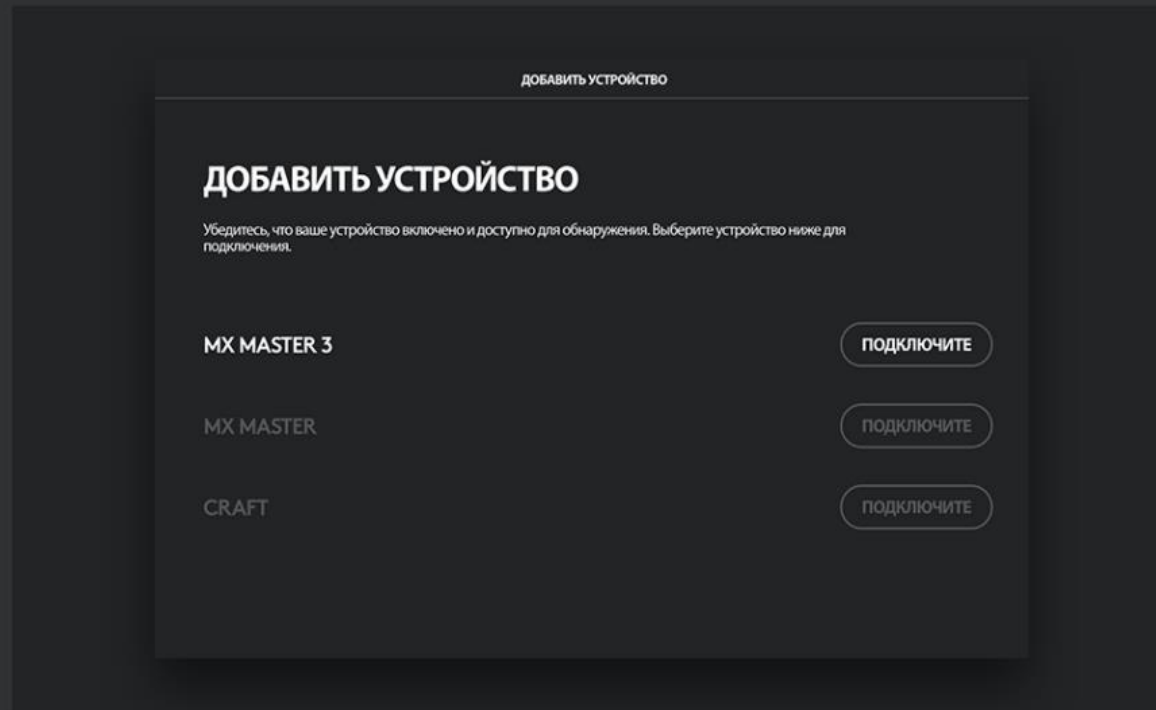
ДОБАВИТЬ УСТРОЙСТВО

ДОБАВИТЬ УСТРОЙСТВО

Убедитесь, что ваше устройство включено и доступно для обнаружения. Выберите устройство ниже для подключения.

MX MASTER 3
ПОДКЛЮЧИТЕ

MX MASTER
ПОДКЛЮЧИТЕ

CRAFT
ПОДКЛЮЧИТЕ